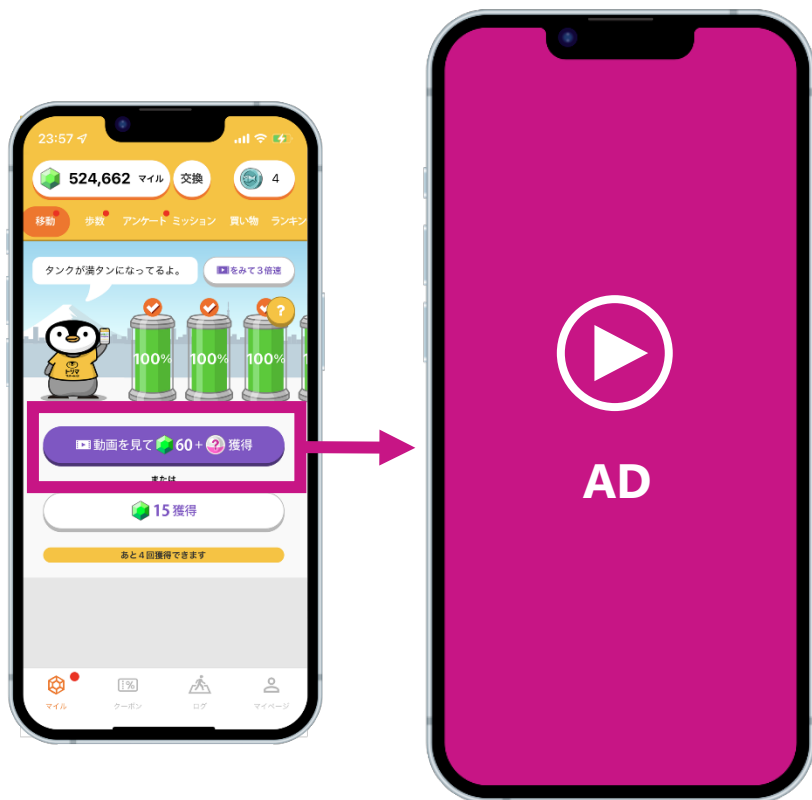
23:57

524,662 マイル 交換 4

移動 歩数 アンケート ミッション 買い物 ランキン

タンクが満タンになってるよ。 をみて３倍速

?

100% 100% 100%

トリマ

動画を見て 60 + ? 獲得

または

15 獲得

あと４回獲得できます

マイル クーポン ログ マイページ

AD